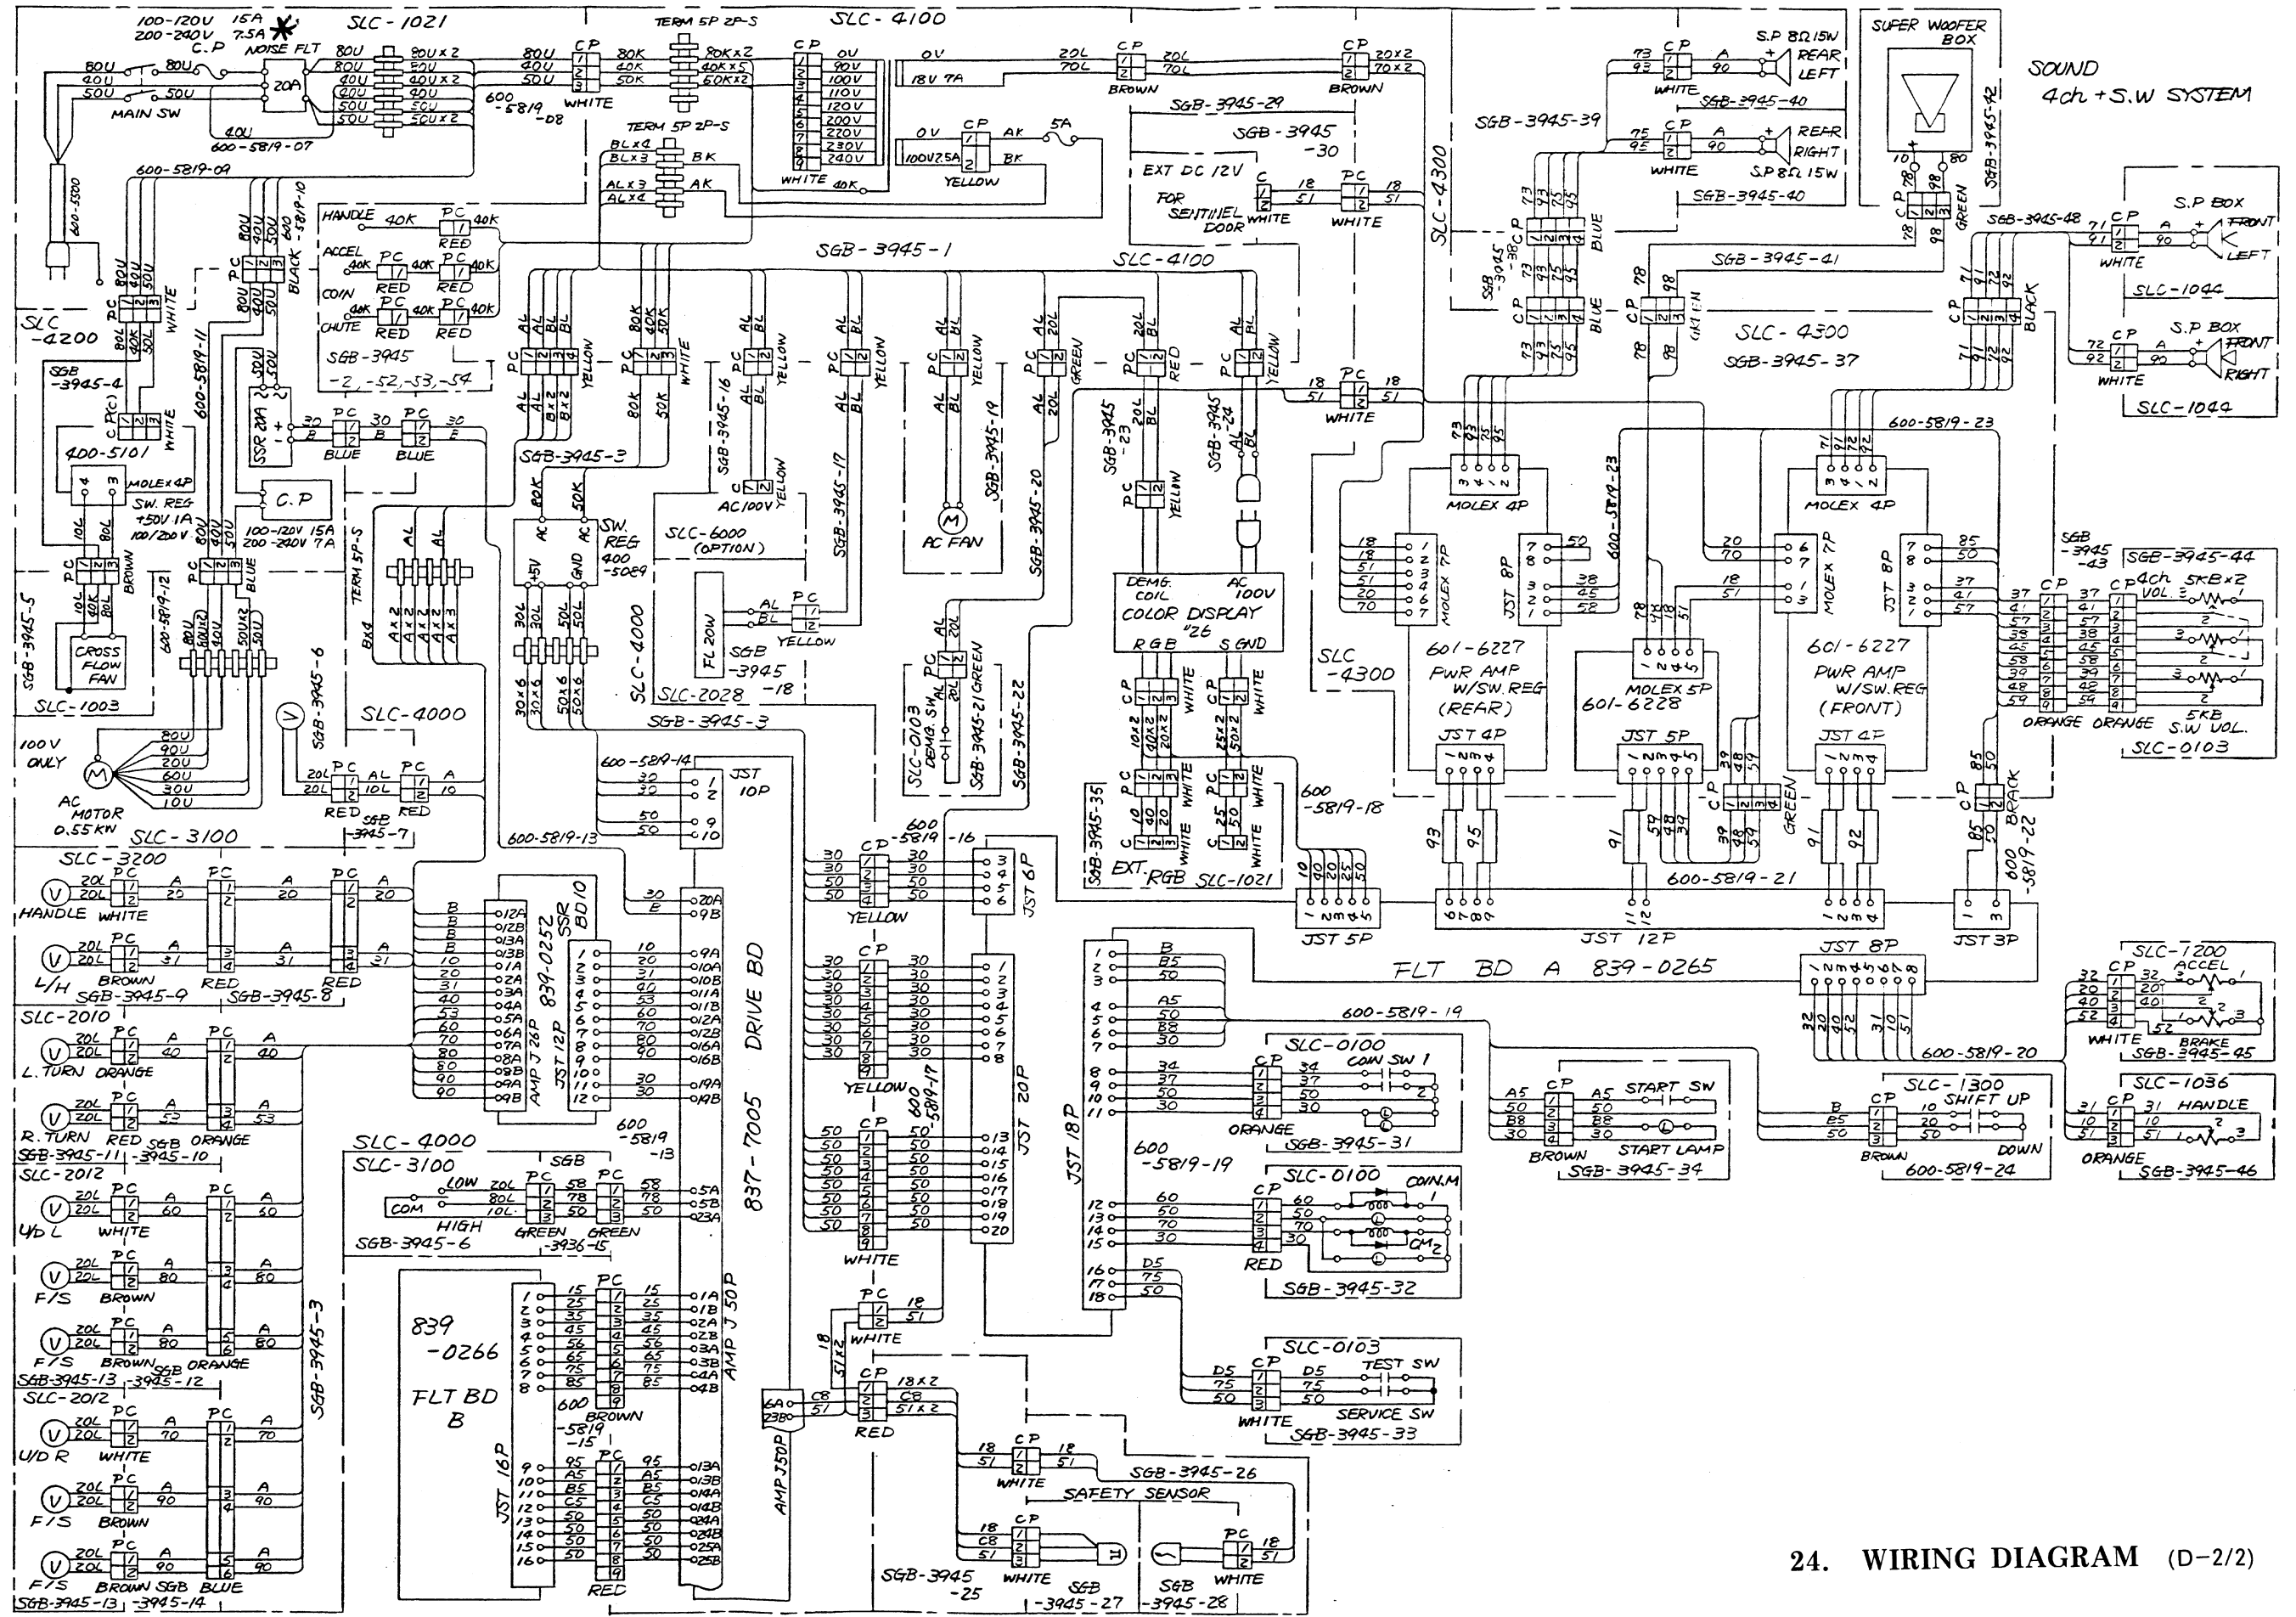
100-120V 15A
200-240V 7.5A
SLC-1021
C.P NOISE FLT
80V 80V
40V
50V 50V
MAIN SW
20A
80V 90V x 2
50V
40V 40V x 2
40V 90V
50V 50V
50V 50V x 2
40V
600-5819-07
600-5819-09
600-5300
80V
40V
50V
CP
WHITE
600-5819-D8
TERM 5P 2P-S
80K 80K x 2
40K 40K x 5
50K 60K x 2
TERM 5P 2P-S
BL x 4
BL x 3 BK
AL x 3 AK
AL x 4
SLC-4100
CP
0V
90V
100V
110V
120V
200V
220V
230V
240V
WHITE 40K
0V
18V 7A
0V CP AK 5A
100V 2.5A BK
YELLOW
20L 70L CP BROWN
20L 70L CP 20 x 2 70 x 2 BROWN
SGB-3945-29
SGB-3945-30
EXT DC 12V
FOR SENTINEL DOOR
C WHITE
18 51 PC 18 51 WHITE
SLC-4300
SGB-3945-39
73 93 CP A 90 WHITE
S.P 8Ω 15W REAR LEFT
SGB-3945-40
75 95 CP A 90 WHITE
REAR RIGHT S.P 8Ω 15W
SGB-3945-40
SUPER WOOFER BOX
10 80
CP 78 98 GREEN
SGB-3945-42
SOUND 4ch + S.W SYSTEM
SGB-3945-48
71 91 CP A 90 WHITE
S.P BOX FRONT LEFT
SLC-1044
72 92 CP A 90 WHITE
S.P BOX FRONT RIGHT
SLC-1044
SGB-3945-38
BLUE
SGB-3945-41
GREEN
BLACK
SLC-4300
SGB-3945-37
600-5819-23
SLC-4200
SGB-3945-4
WHITE
80L 40K 50L
PC
80V 40V 50V
WHITE
HANDLE 40K PC 40K RED
ACCEL 40K PC 40K RED
COIN PC RED
CHUTE 40K PC 40K RED
SGB-3945 -2, -52, -53, -54
600-5819-10 BLACK
SGB-3945-1
SLC-4100
600-5819-11
C.P(C)
400-5101
MOLEX 4P
SW. REG +50V 1A 100/200V
SSR 20A
30 B PC 30 B PC 30 E
BLUE BLUE
C.P
100-120V 15A 200-240V 7A
10L 80L PC BROWN
80V 40V 50V PC BLUE
SGB-3945-5
600-5819-12
10L 40K 80L
CROSS FLOW FAN
SLC-1003
TERM 5P-S
B x 4
A x 2 A x 2 A x 2 A x 3
AL AL AL AL
PC YELLOW
AL AL BL BL
SGB-3945-3
80K 40K 50K PC WHITE
SW. REG 400-5089
+5V GND AC
30L 30L 50L 50L
30 x 6 50 x 6
SLC-4000
SGB-3945-16
PC AL BL
AC 100V YELLOW
SLC-6000 (OPTION)
FL 20W
AL BL PC YELLOW
SGB-3945-18
SLC-2028
SGB-3945-17
PC AL BL YELLOW
SGB-3945-19
AC FAN
PC AL 20L GREEN
SGB-3945-20
SLC-0103 DEMG. SW
SGB-3945-21 GREEN
SGB-3945-22
PC 20L BL RED
SGB-3945-23
PC YELLOW
DEMG. COIL AC 100V
COLOR DISPLAY "26
RGB S GND
CP WHITE
10 x 2 40 x 2 20 x 2 25 x 2 50 x 2
PC WHITE
SGB-3945-35
EXT. RGB SLC-1021
SGB-3945-24
PC AL BL YELLOW
18 51 PC 18 51 WHITE
600-5819-18
SLC-4300
MOLEX 4P
MOLEX 7P
JST 8P
601-6227 PWR AMP W/SW.REG (REAR)
JST 4P
MOLEX 5P
601-6228
JST 5P
MOLEX 4P
MOLEX 7P
JST 8P
601-6227 PWR AMP W/SW.REG (FRONT)
JST 4P
CP GREEN
CP BLACK
600-5819-22
SGB-3945-43
SGB-3945-44
CP CP 4ch 5KB x 2 VOL.
ORANGE ORANGE
5KB S.W VOL.
SLC-0103
100V ONLY
AC MOTOR 0.55KW
80V 90V 20V 60V 30V 10V
SGB-3945-6
SLC-4000
20L PC AL PC A
20L 10L 10
RED RED
SGB-3945-7
600-5819-14
30 30 50 50
JST 10P
600-5819-13
SLC-3100
SLC-3200
20L PC A PC A PC A
HANDLE WHITE
20L PC A 31 A 31 A 31
L/H BROWN RED RED
SGB-3945-9 SGB-3945-8
SLC-2010
20L PC A 40 PC A 40
L.TURN ORANGE
20L PC A 53 A 53
R.TURN RED SGB ORANGE
SGB-3945-11 -3945-10
SLC-2012
20L PC A 60 PC A 60
U/D L WHITE
20L PC A 80 A 80
F/S BROWN
20L PC A 80 A 80
F/S BROWN SGB ORANGE
SGB-3945-13 -3945-12
SLC-2012
20L PC A 70 PC A 70
U/D R WHITE
20L PC A 90 A 90
F/S BROWN
20L PC A 90 A 90
F/S BROWN SGB BLUE
SGB-3945-13 -3945-14
SGB-3945-3
AMP J 26P
SSR BD 10 839-0252
JST 12P
DRIVE BD
837-7005
AMP J 50P
600-5819-13
SLC-4000
SLC-3100
LOW COM HIGH
20L 80L 10L
PC GREEN
SGB 58 78 50 PC GREEN
SGB-3945-6 -3936-15
839-0266
FLT BD B
JST 16P
PC BROWN
600-5819-15
PC RED
AMP J 50P
6A 23B
CP YELLOW
600-5819-16
JST 6P
CP YELLOW
600-5819-17
JST 20P
CP WHITE
PC 18 51 WHITE
CP 18 x 2 C8 51 x 2 RED
18 51 CP 18 51 WHITE
SGB-3945-26
SAFETY SENSOR
18 C8 51 CP WHITE
SGB-3945-25
SGB-3945-27
SGB-3945-28
PC 18 51 WHITE
JST 5P
JST 12P
600-5819-21
JST 3P
FLT BD A 839-0265
JST 18P
600-5819-19
SLC-0100
CP COIN SW 1
ORANGE
SGB-3945-31
600-5819-19
SLC-0100 COIN.M
CP RED
CM2
SGB-3945-32
SLC-0103
CP TEST SW
WHITE SERVICE SW
SGB-3945-33
CP START SW
BROWN START LAMP
SGB-3945-34
JST 8P
600-5819-20
SLC-1300
CP SHIFT UP
BROWN DOWN
600-5819-24
SLC-1200
CP ACCEL
WHITE BRAKE
SGB-3945-45
SLC-1036
CP HANDLE
ORANGE
SGB-3945-46
24. WIRING DIAGRAM (D-2/2)